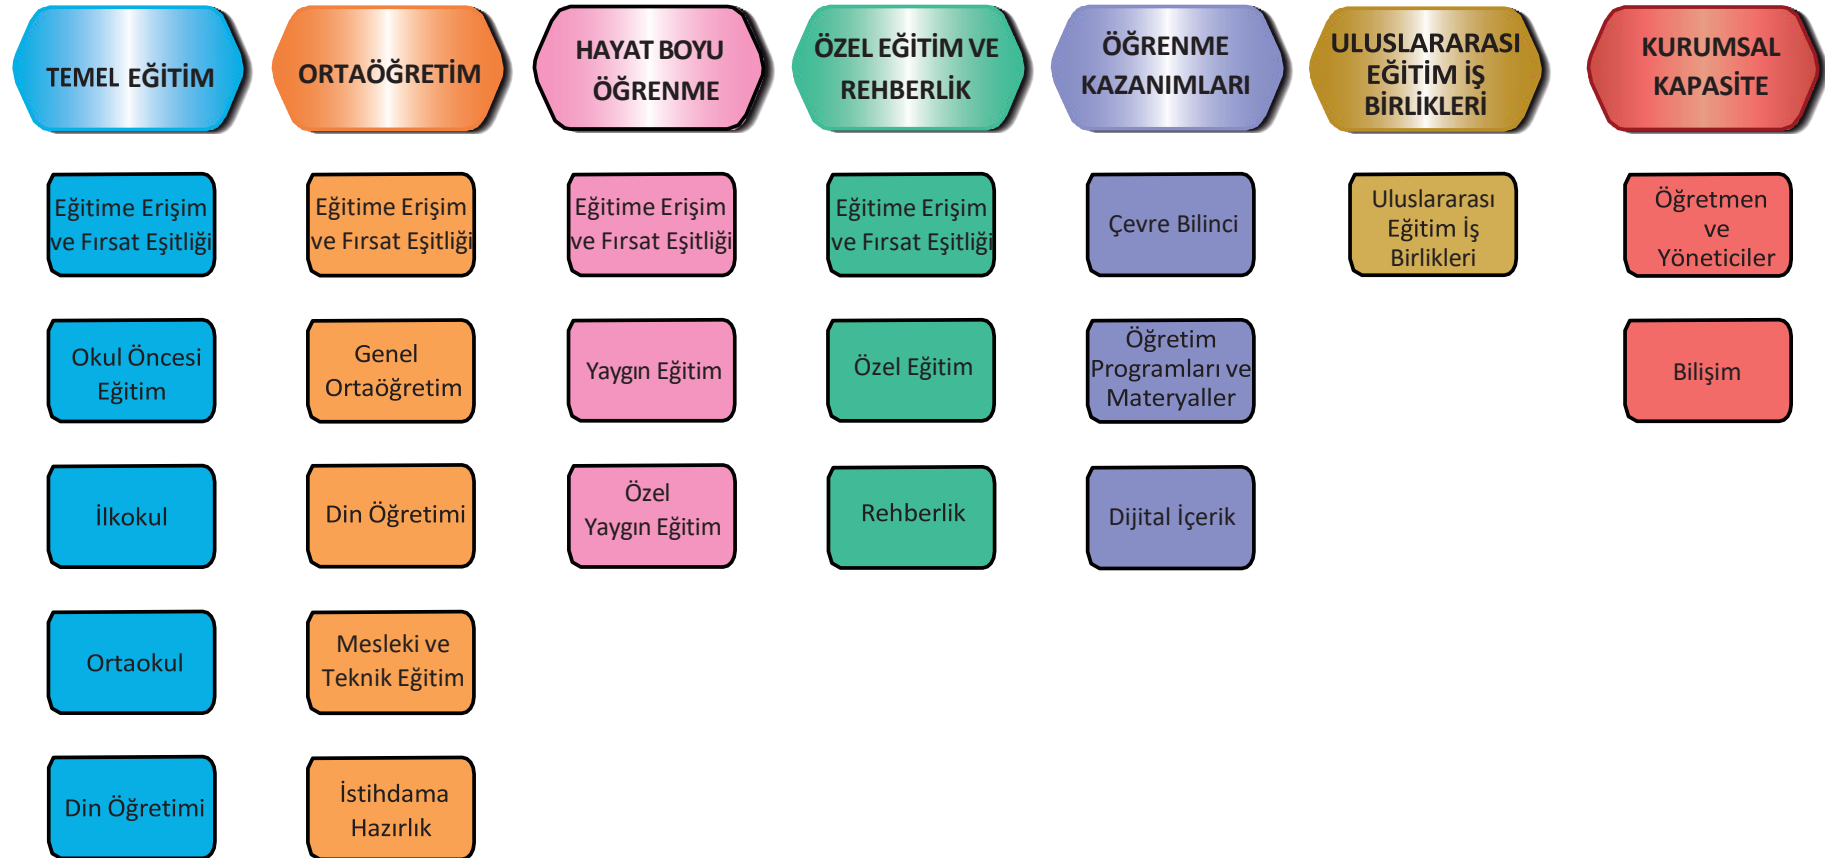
TEMEL EĞİTİM

Eğitime Erişim ve Fırsat Eşitliği

Okul Öncesi Eğitim

İlkokul

Ortaokul

Din Öğretimi

ORTAÖĞRETİM

Eğitime Erişim ve Fırsat Eşitliği

Genel Ortaöğretim

Din Öğretimi

Mesleki ve Teknik Eğitim

İstihdama Hazırlık

HAYAT BOYU ÖĞRENME

Eğitime Erişim ve Fırsat Eşitliği

Yaygın Eğitim

Özel Yaygın Eğitim

ÖZEL EĞİTİM VE REHBERLİK

Eğitime Erişim ve Fırsat Eşitliği

Özel Eğitim

Rehberlik

ÖĞRENME KAZANIMLARI

Çevre Bilinci

Öğretim Programları ve Materyaller

Dijital İçerik

ULUSLARARASI EĞİTİM İŞ BİRLİKLERİ

Uluslararası Eğitim İş Birlikleri

KURUMSAL KAPASİTE

Öğretmen ve Yöneticiler

Bilişim